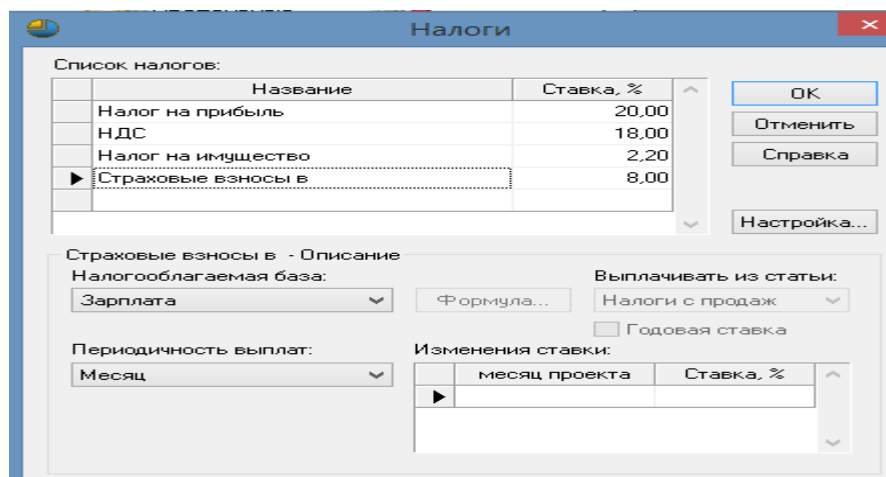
Налоги

Список налогов:

| | Название | Ставка, % |
|---|---|---|
| | Налог на прибыль | 20,00 |
| | НДС | 18,00 |
| | Налог на имущество | 2,20 |
| ▶ | Страховые взносы в | 8,00 |
| | | |

OK

Отменить

Справка

Настройка...

Страховые взносы в - Описание

Налогооблагаемая база:

Зарплата

Формула...

Выплачивать из статьи:

Налоги с продаж

Годовая ставка

Периодичность выплат:

Месяц

Изменения ставки:

| | месяц проекта | Ставка, % |
|---|---|---|
| ▶ | | |